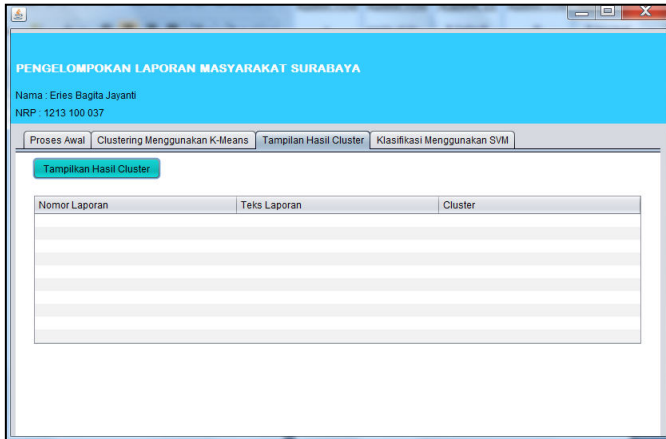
PENGELOMPOKAN LAPORAN MASYARAKAT SURABAYA

Nama : Eries Bagita Jayanti

NRP : 1213 100 037

Proses Awal | Clustering Menggunakan K-Means | Tampilan Hasil Cluster | Klasifikasi Menggunakan SVM

Tampilkan Hasil Cluster

| Nomor Laporan | Teks Laporan | Cluster |
|---|---|---|
| | | |